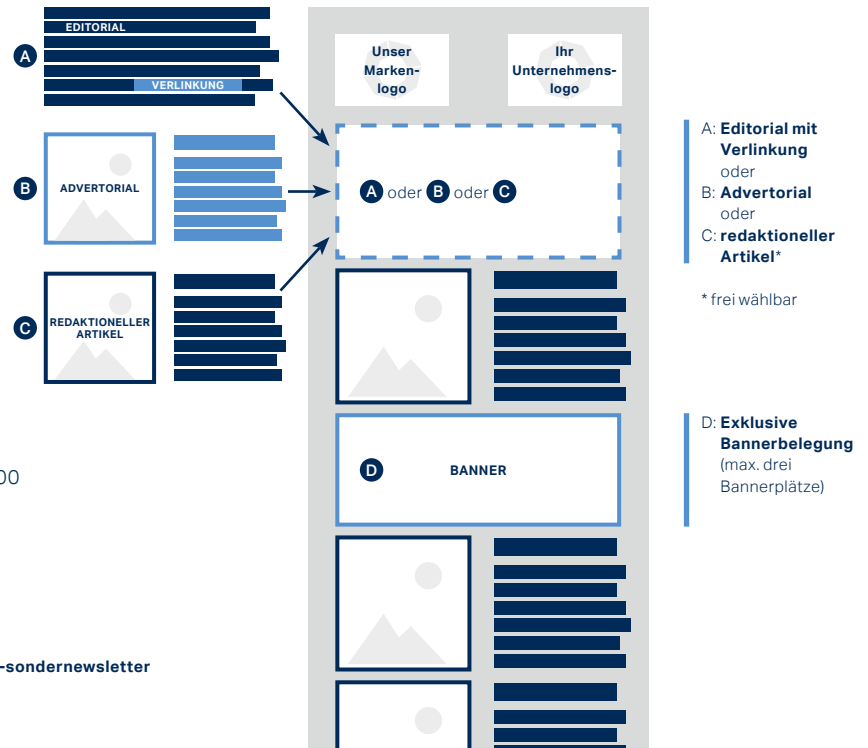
A
EDITORIAL
VERLINKUNG

B
ADVERTORIAL

C
REDAKTIONELLER ARTIKEL

00

-sondernewsletter

Unser Marken-logo

Ihr Unternehmens-logo

A oder B oder C

D
BANNER

A: **Editorial mit Verlinkung**
oder
B: **Advertorial**
oder
C: **redaktioneller Artikel***

* frei wählbar

D: **Exklusive Bannerbelegung**
(max. drei Bannerplätze)